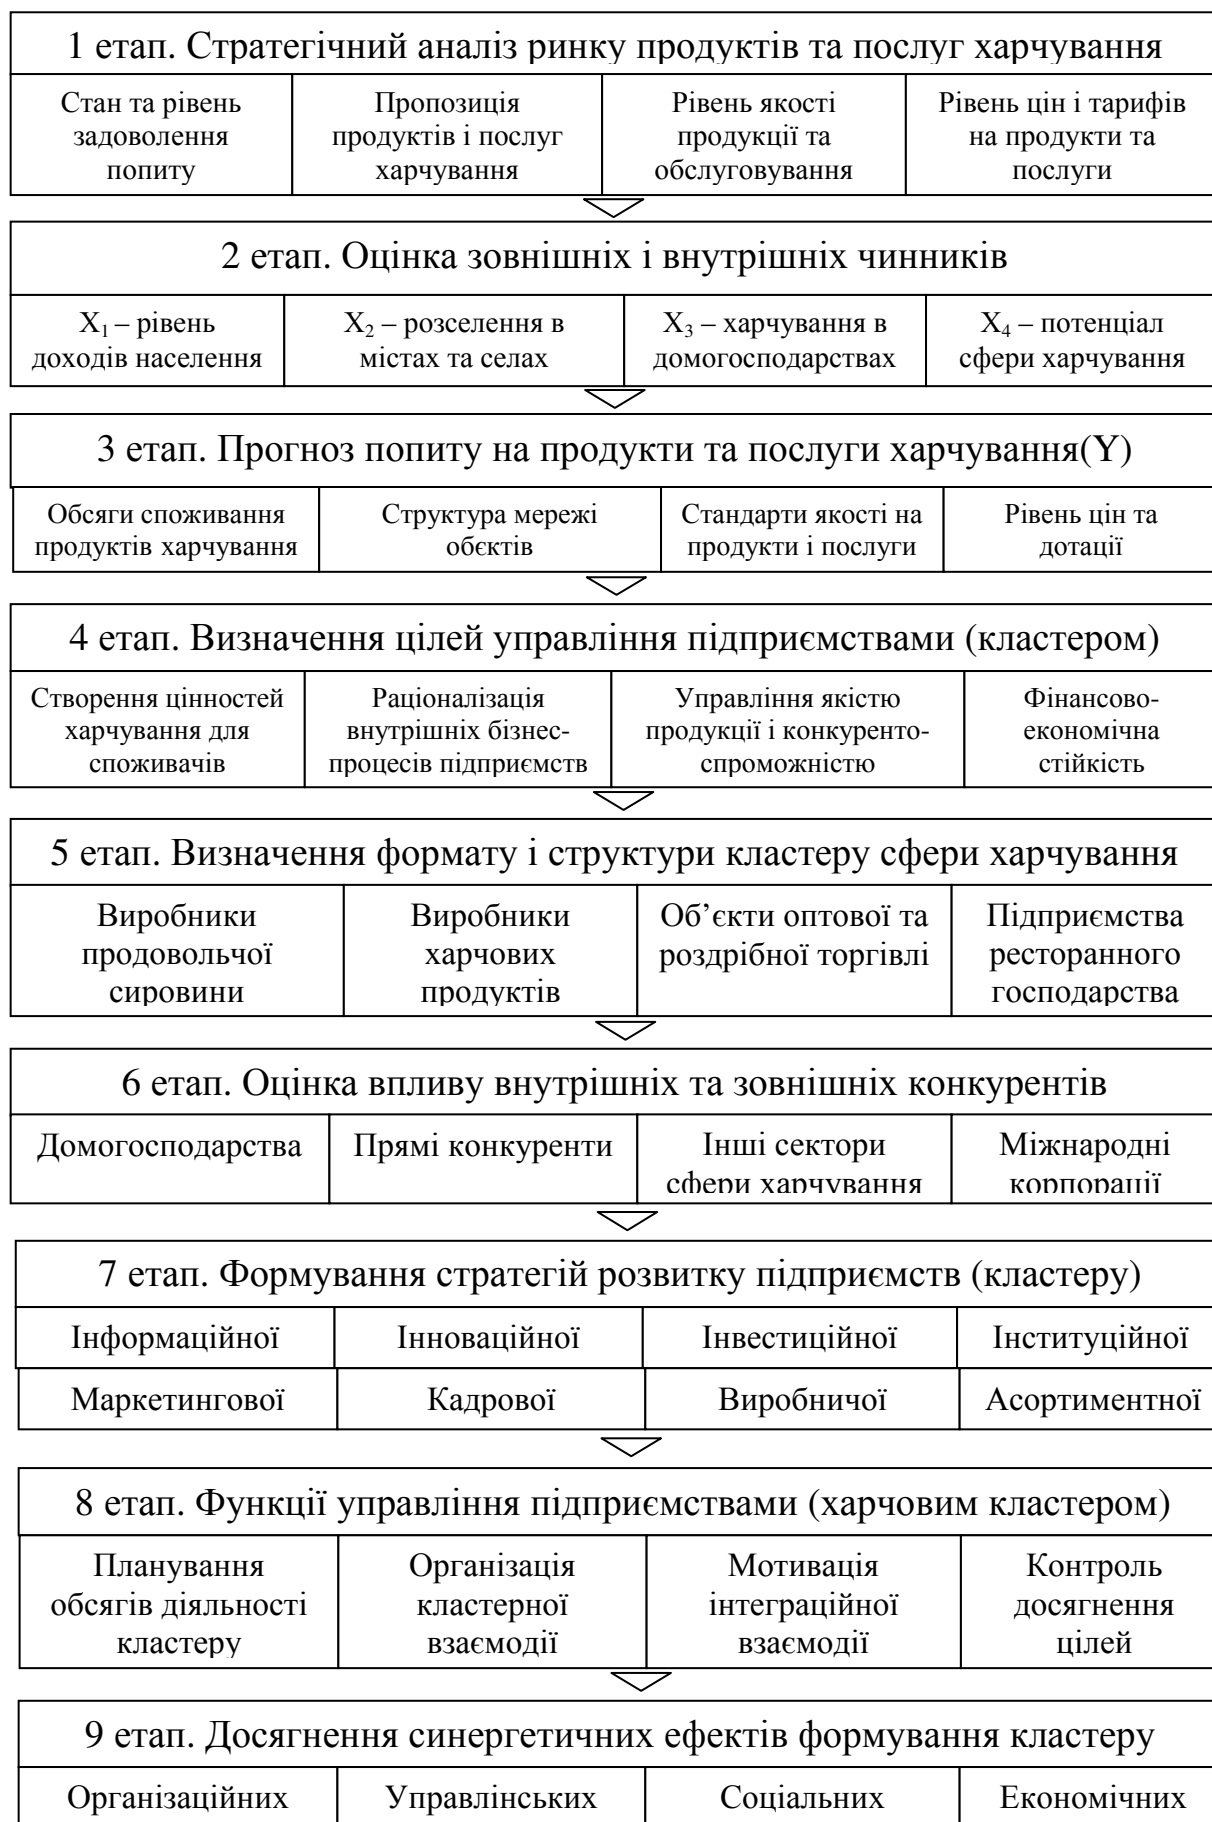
1 етап. Стратегічний аналіз ринку продуктів та послуг харчування

| Стан та рівень задоволення попиту | Пропозиція продуктів і послуг харчування | Рівень якості продукції та обслуговування | Рівень цін і тарифів на продукти та послуги |
|---|---|---|---|

2 етап. Оцінка зовнішніх і внутрішніх чинників

| $X_1$ – рівень доходів населення | $X_2$ – розселення в містах та селах | $X_3$ – харчування в домогосподарствах | $X_4$ – потенціал сфери харчування |
|---|---|---|---|

3 етап. Прогноз попиту на продукти та послуги харчування(Y)

| Обсяги споживання продуктів харчування | Структура мережі обєктів | Стандарти якості на продукти і послуги | Рівень цін та дотації |
|---|---|---|---|

4 етап. Визначення цілей управління підприємствами (кластером)

| Створення цінностей харчування для споживачів | Раціоналізація внутрішніх бізнес-процесів підприємств | Управління якістю продукції і конкуренто-спроможністю | Фінансово-економічна стійкість |
|---|---|---|---|

5 етап. Визначення формату і структури кластеру сфери харчування

| Виробники продовольчої сировини | Виробники харчових продуктів | Об’єкти оптової та роздрібної торгівлі | Підприємства ресторанного господарства |
|---|---|---|---|

6 етап. Оцінка впливу внутрішніх та зовнішніх конкурентів

| Домогосподарства | Прямі конкуренти | Інші сектори сфери харчування | Міжнародні корпорації |
|---|---|---|---|

7 етап. Формування стратегій розвитку підприємств (кластеру)

| Інформаційної | Інноваційної | Інвестиційної | Інституційної |
|---|---|---|---|
| Маркетингової | Кадрової | Виробничої | Асортиментної |

8 етап. Функції управління підприємствами (харчовим кластером)

| Планування обсягів діяльності кластеру | Організація кластерної взаємодії | Мотивація інтеграційної взаємодії | Контроль досягнення цілей |
|---|---|---|---|

9 етап. Досягнення синергетичних ефектів формування кластеру

| Організаційних | Управлінських | Соціальних | Економічних |
|---|---|---|---|